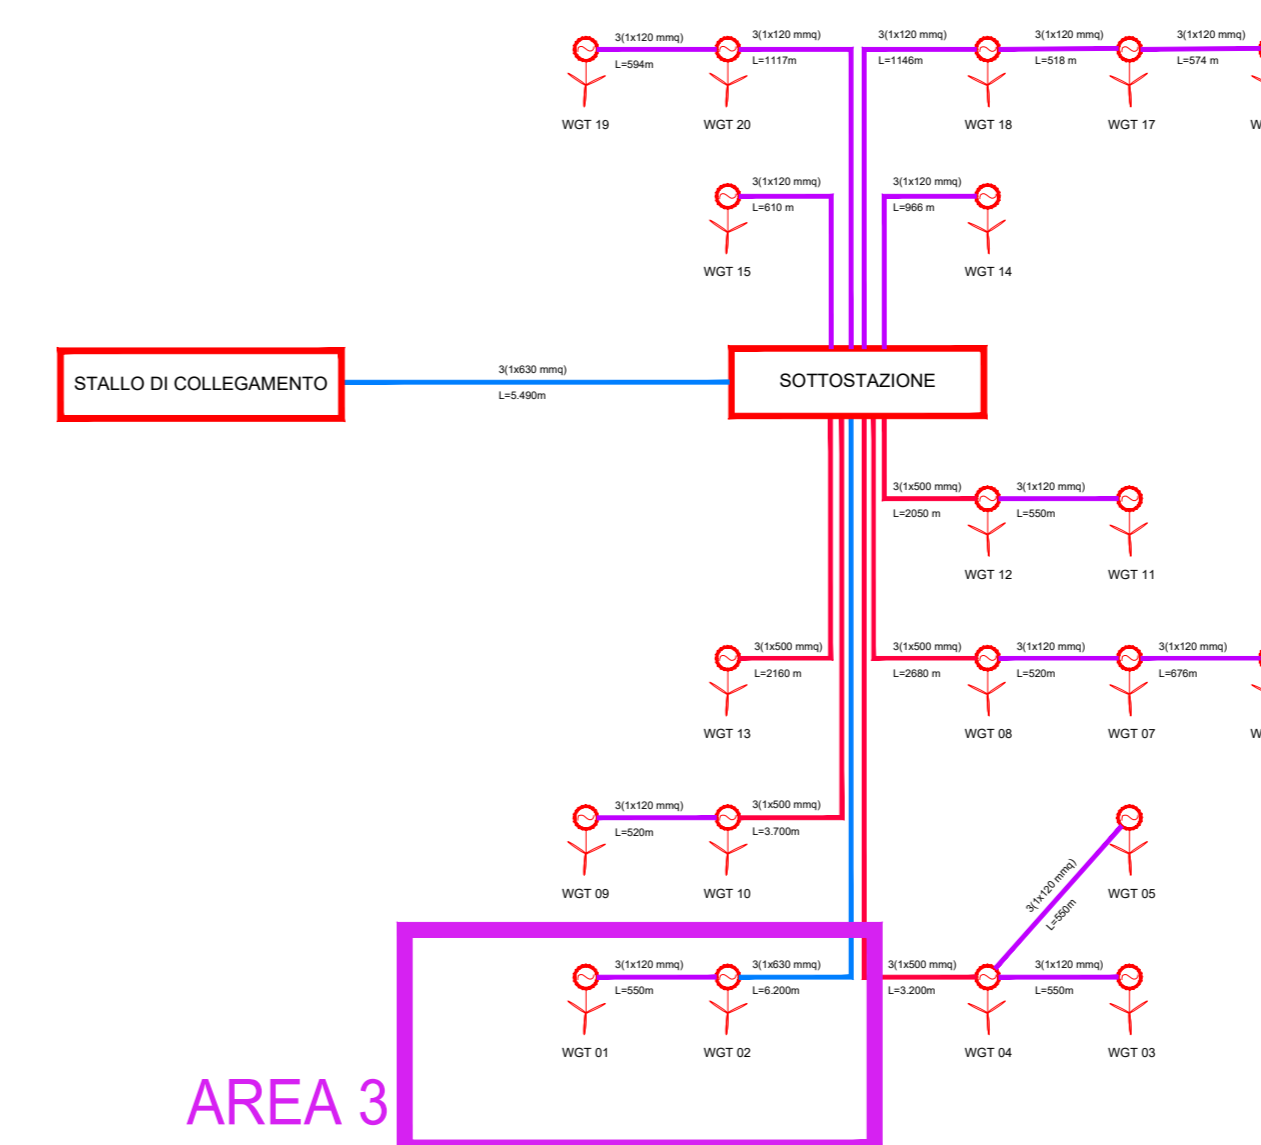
3(1x120 mmq)
L=594m
3(1x120 mmq)
L=1117m
3(1x120 mmq)
L=1146m
3(1x120 mmq)
L=518 m
3(1x120 mmq)
L=574 m
WGT 19
WGT 20
WGT 18
WGT 17
W

3(1x120 mmq)
L=610 m
3(1x120 mmq)
L=966 m
WGT 15
WGT 14

STALLO DI COLLEGAMENTO
3(1x630 mmq)
L=5.490m
SOTTOSTAZIONE

3(1x500 mmq)
L=2050 m
3(1x120 mmq)
L=550m
WGT 12
WGT 11

3(1x500 mmq)
L=2160 m
3(1x500 mmq)
L=2680 m
3(1x120 mmq)
L=520m
3(1x120 mmq)
L=676m
WGT 13
WGT 08
WGT 07
W

3(1x120 mmq)
L=520m
3(1x500 mmq)
L=3.700m
WGT 09
WGT 10
3(1x120 mmq)
L=550m
WGT 05

3(1x120 mmq)
L=550m
3(1x630 mmq)
L=6.200m
3(1x500 mmq)
L=3.200m
3(1x120 mmq)
L=550m
WGT 01
WGT 02
WGT 04
WGT 03

AREA 3